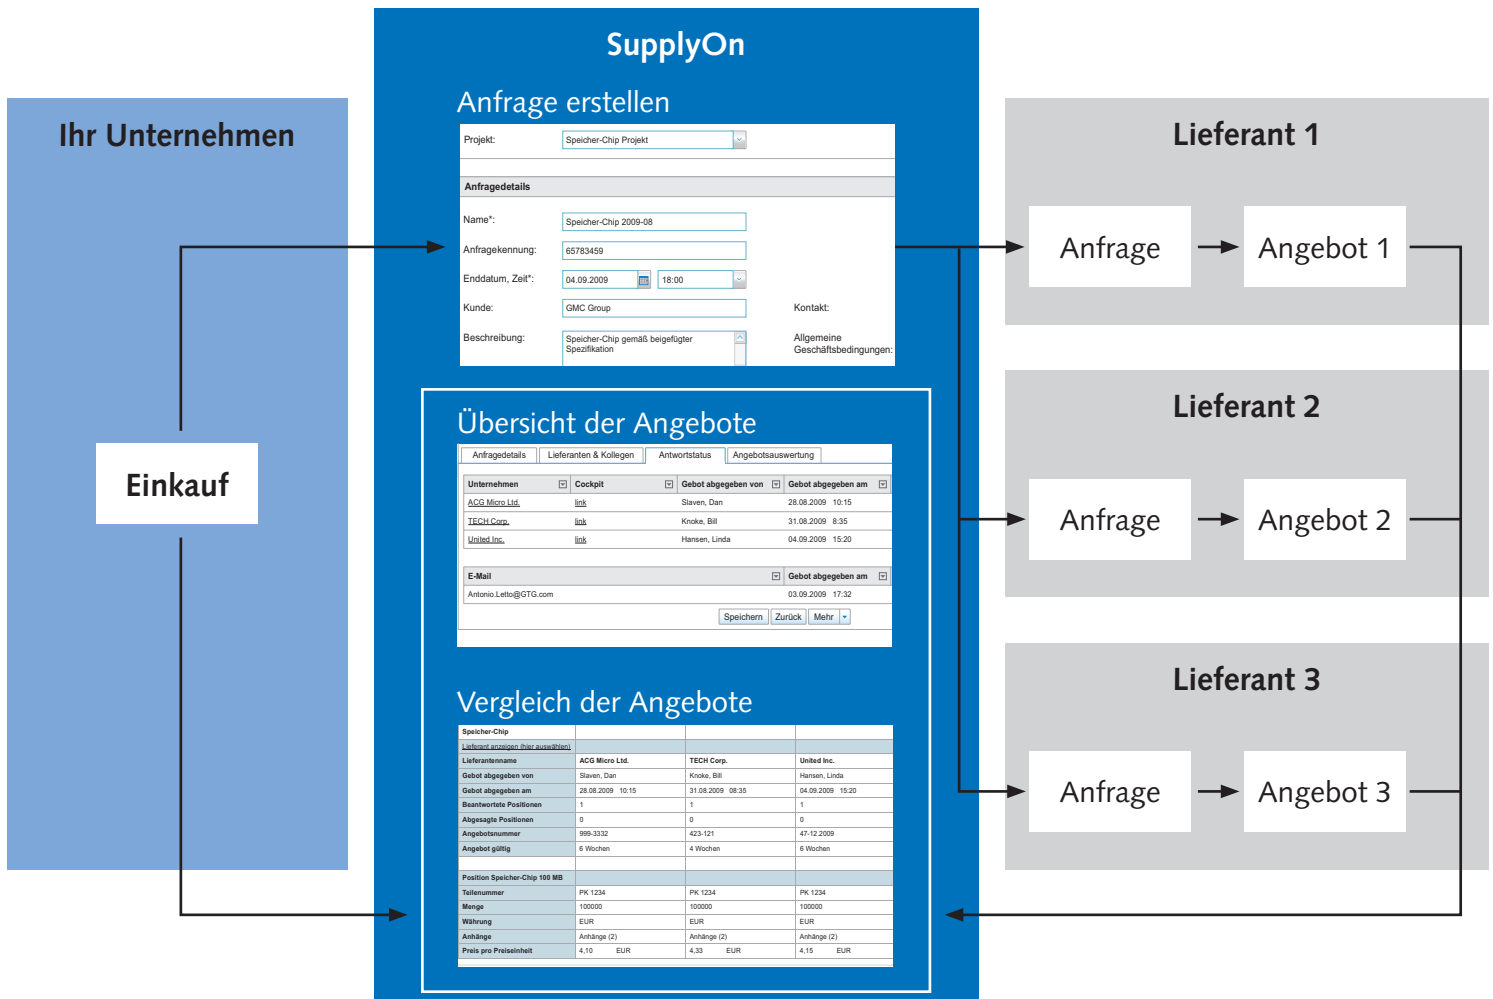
SupplyOn

Ihr Unternehmen

Einkauf

Anfrage erstellen

Projekt: Speicher-Chip Projekt

Anfragedetails

Name*: Speicher-Chip 2009-08

Anfragekennung: 65783459

Enddatum, Zeit*: 04.09.2009 18:00

Kunde: GMC Group

Kontakt:

Beschreibung: Speicher-Chip gemäß beigefügter Spezifikation

Allgemeine Geschäftsbedingungen:

Übersicht der Angebote

Anfragedetails | Lieferanten & Kollegen | Antwortstatus | Angebotsauswertung

| Unternehmen | Cockpit | Gebot abgegeben von | Gebot abgegeben am |
|---|---|---|---|
| ACG Micro Ltd. | link | Slaven, Dan | 28.08.2009 10:15 |
| TECH Corp. | link | Knoke, Bill | 31.08.2009 8:35 |
| United Inc. | link | Hansen, Linda | 04.09.2009 15:20 |

| E-Mail | Gebot abgegeben am |
|---|---|
| Antonio.Letto@GTG.com | 03.09.2009 17:32 |

Speichern Zurück Mehr

Vergleich der Angebote

| Speicher-Chip | | | |
|---|---|---|---|
| Lieferant anzeigen (hier auswählen) | | | |
| Lieferantenname | ACG Micro Ltd. | TECH Corp. | United Inc. |
| Gebot abgegeben von | Slaven, Dan | Knoke, Bill | Hansen, Linda |
| Gebot abgegeben am | 28.08.2009 10:15 | 31.08.2009 08:35 | 04.09.2009 15:20 |
| Beantwortete Positionen | 1 | 1 | 1 |
| Abgesagte Positionen | 0 | 0 | 0 |
| Angebotsnummer | 999-3332 | 423-121 | 47-12.2009 |
| Angebot gültig | 6 Wochen | 4 Wochen | 6 Wochen |
| | | | |
| Position Speicher-Chip 100 MB | | | |
| Teilenummer | PK 1234 | PK 1234 | PK 1234 |
| Menge | 100000 | 100000 | 100000 |
| Währung | EUR | EUR | EUR |
| Anhänge | Anhänge (2) | Anhänge (2) | Anhänge (2) |
| Preis pro Preiseinheit | 4,10 EUR | 4,33 EUR | 4,15 EUR |

Lieferant 1

Anfrage

Angebot 1

Lieferant 2

Anfrage

Angebot 2

Lieferant 3

Anfrage

Angebot 3